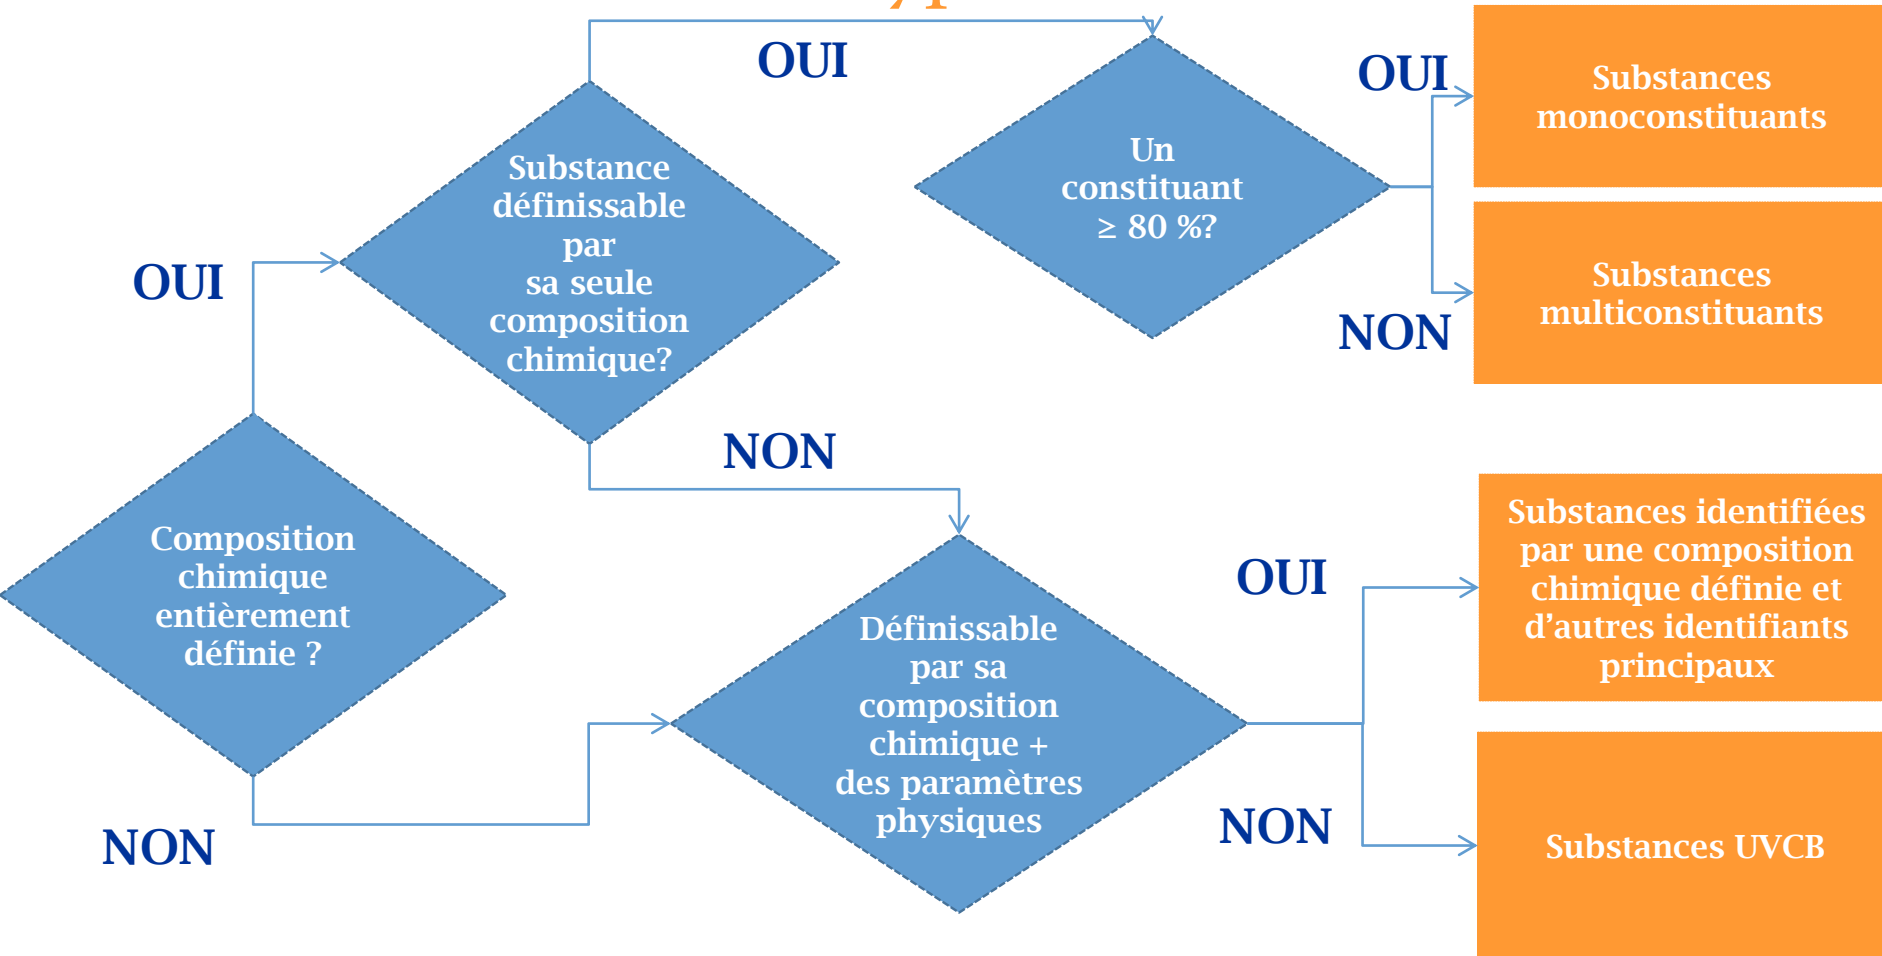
Composition chimique entièrement définie ?

OUI

Substance définissable par sa seule composition chimique?

OUI

Un constituant ≥ 80 %?

OUI

Substances monoconstituants

NON

Substances multiconstituants

NON

Définissable par sa composition chimique + des paramètres physiques

OUI

Substances identifiées par une composition chimique définie et d’autres identifiants principaux

NON

Substances UVCB

NON